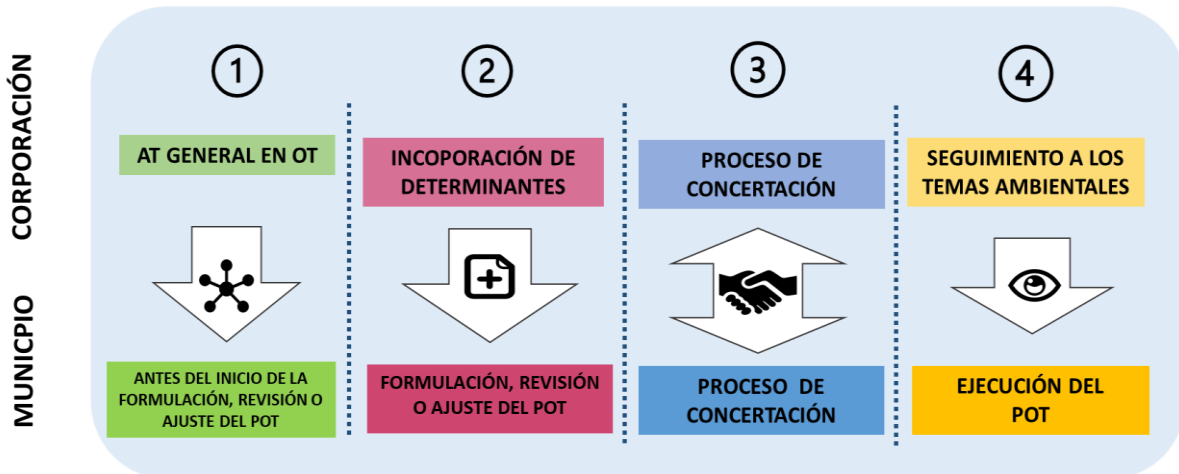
CORPORACIÓN

MUNICIPIO

1

AT GENERAL EN OT

ANTES DEL INICIO DE LA FORMULACIÓN, REVISIÓN O AJUSTE DEL POT

2

INCOPORACIÓN DE DETERMINANTES

FORMULACIÓN, REVISIÓN O AJUSTE DEL POT

3

PROCESO DE CONCERTACIÓN

PROCESO DE CONCERTACIÓN

4

SEGUIMIENTO A LOS TEMAS AMBIENTALES

EJECUCIÓN DEL POT